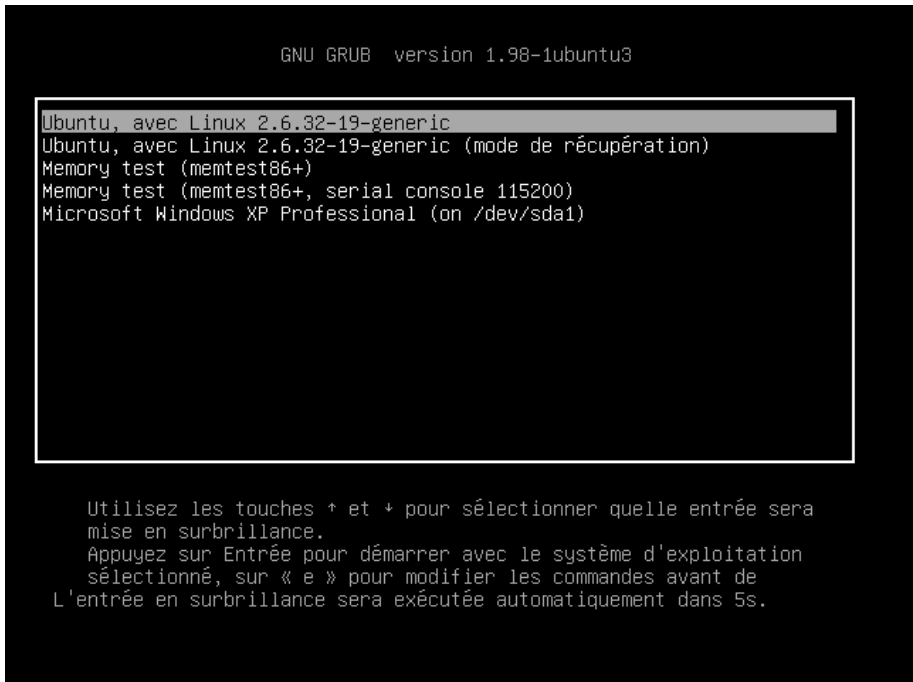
GNU GRUB version 1.98-1ubuntu3

Ubuntu, avec Linux 2.6.32-19-generic
Ubuntu, avec Linux 2.6.32-19-generic (mode de récupération)
Memory test (memtest86+)
Memory test (memtest86+, serial console 115200)
Microsoft Windows XP Professional (on /dev/sda1)

Utilisez les touches ↑ et ↓ pour sélectionner quelle entrée sera mise en surbrillance.
Appuyez sur Entrée pour démarrer avec le système d'exploitation sélectionné, sur « e » pour modifier les commandes avant de
L'entrée en surbrillance sera exécutée automatiquement dans 5s.